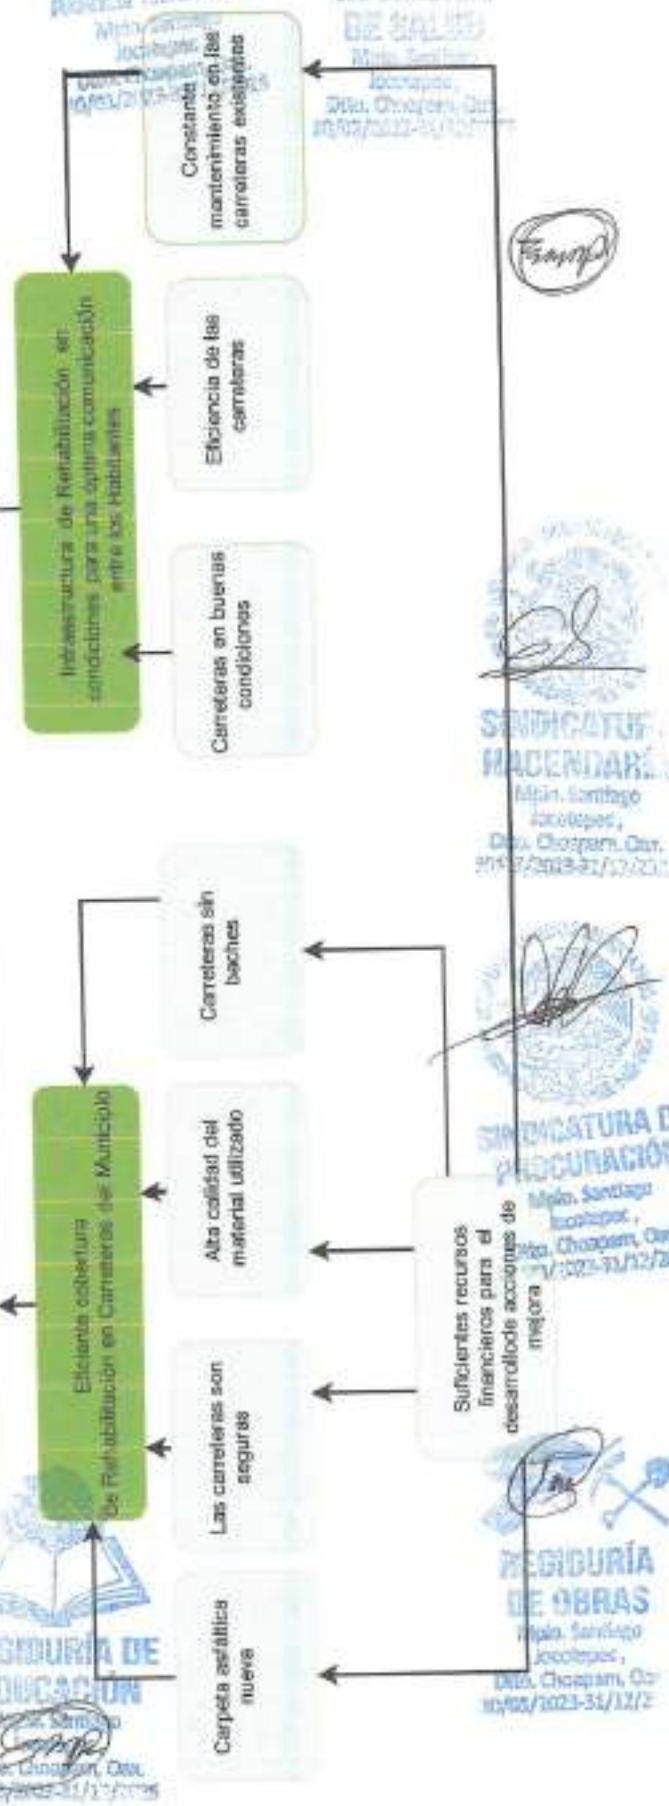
Constante mantenimiento en las carreteras existentes

Infraestructura de Rehabilitación en condiciones para una óptima comunicación entre los Habitantes

Eficiencia de las carreteras

Carreteras en buenas condiciones

Carreteras sin baches

Eficiente cobertura De Rehabilitación en Carreteras del Municipio

Alta calidad del material utilizado

Las carreteras son seguras

Carpeta asfáltica nueva

Suficientes recursos financieros para el desarrollo de acciones de mejora

DE SALUD
Mpio. Santiago Jocotepec, Dto. Choapam, Oax.
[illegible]/2023-31/12/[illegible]

Mpio. Santiago Jocotepec, Dto. Choapam, Oax.
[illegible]/2023-31/12/2025

SINDICATURA HACENDARIA
Mpio. Santiago Jocotepec, Dto. Choapam, Oax.
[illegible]/2023-31/12/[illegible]

SINDICATURA DE PROCURACIÓN
Mpio. Santiago Jocotepec, Dto. Choapam, Oax.
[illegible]/2023-31/12/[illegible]

REGIDURÍA DE OBRAS
Mpio. Santiago Jocotepec, Dto. Choapam, Oax.
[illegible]/2023-31/12/2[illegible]

REGIDURÍA DE EDUCACIÓN
Mpio. Santiago Jocotepec, Dto. Choapam, Oax.
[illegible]/2023-31/12/2025